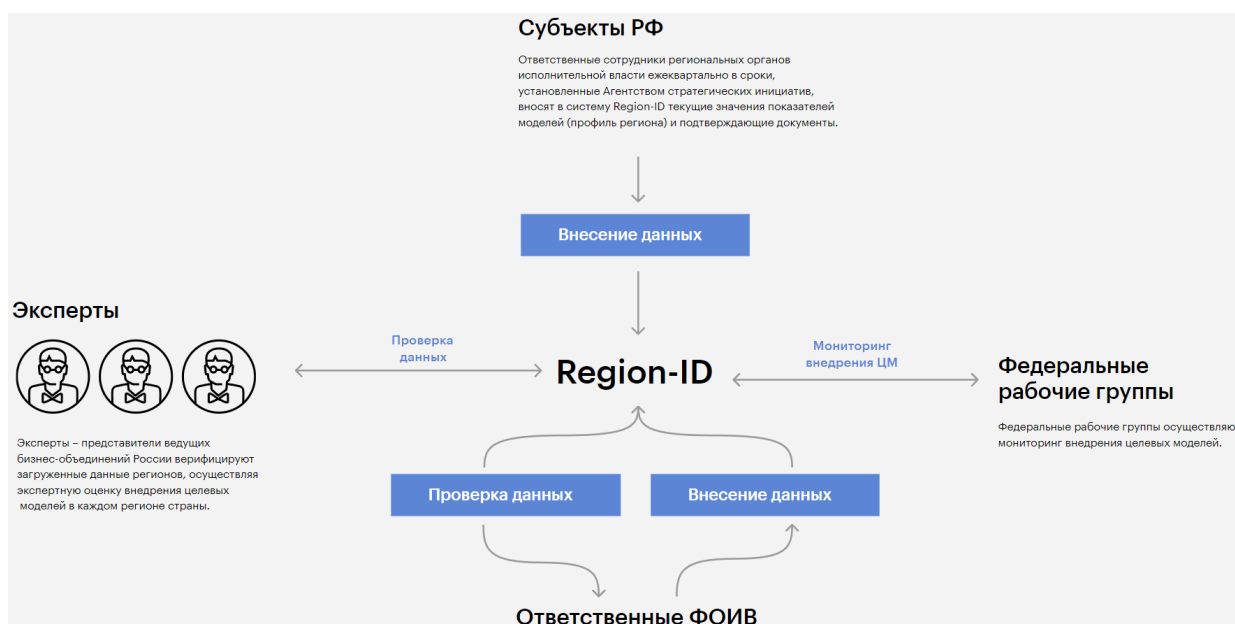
Субъекты РФ

Ответственные сотрудники региональных органов исполнительной власти ежеквартально в сроки, установленные Агентством стратегических инициатив, вносят в систему Region-ID текущие значения показателей моделей (профиль региона) и подтверждающие документы.

Внесение данных

Эксперты

Проверка данных

Region-ID

Мониторинг внедрения ЦМ

Федеральные рабочие группы

Федеральные рабочие группы осуществляю мониторинг внедрения целевых моделей.

Эксперты – представители ведущих бизнес-объединений России верифицируют загруженные данные регионов, осуществляя экспертную оценку внедрения целевых моделей в каждом регионе страны.

Проверка данных

Внесение данных

Ответственные ФОИВ